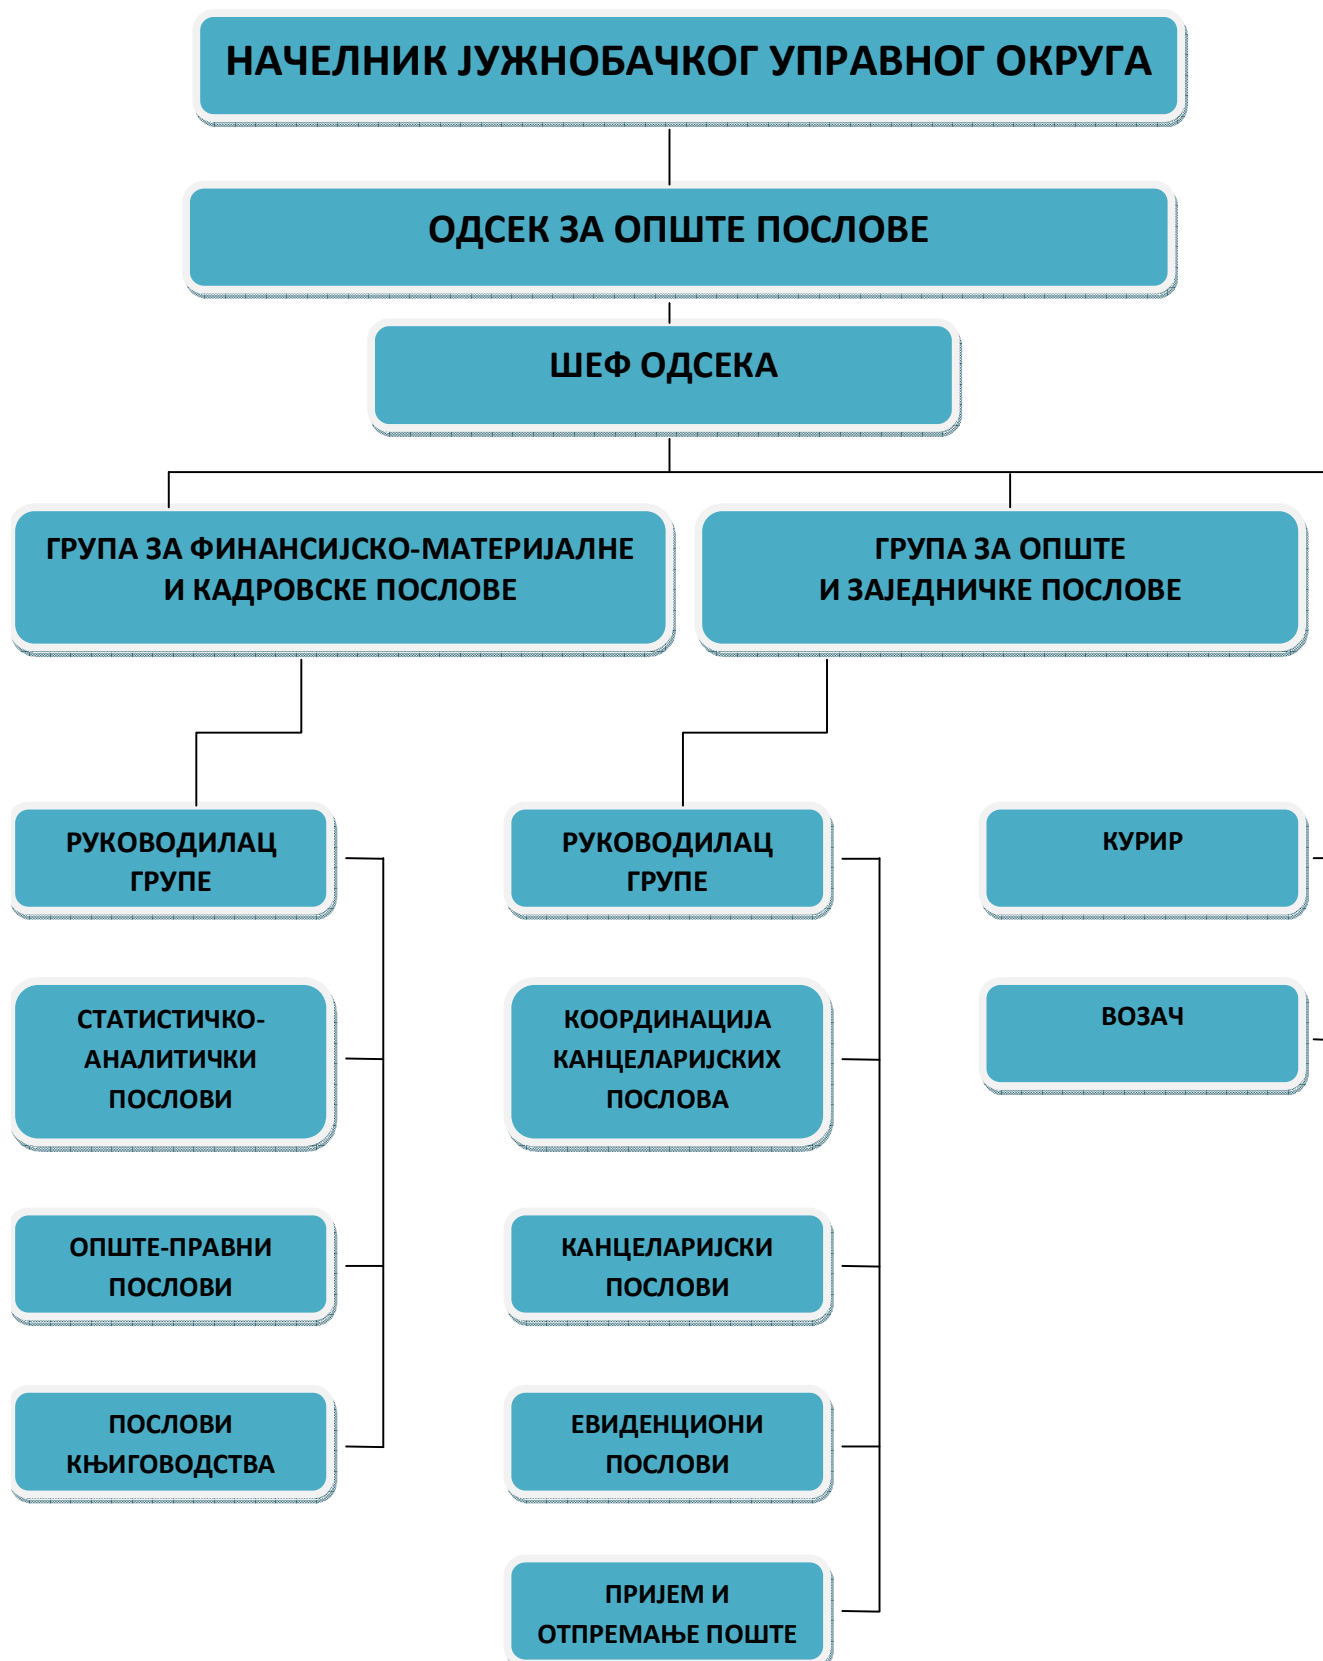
НАЧЕЛНИК ЈУЖНОБАЧКОГ УПРАВНОГ ОКРУГА

ОДСЕК ЗА ОПШТЕ ПОСЛОВЕ

ШЕФ ОДСЕКА

ГРУПА ЗА ФИНАНСИЈСКО-МАТЕРИЈАЛНЕ И КАДРОВСКЕ ПОСЛОВЕ

ГРУПА ЗА ОПШТЕ И ЗАЈЕДНИЧКЕ ПОСЛОВЕ

РУКОВОДИЛАЦ ГРУПЕ

СТАТИСТИЧКО-АНАЛИТИЧКИ ПОСЛОВИ

ОПШТЕ-ПРАВНИ ПОСЛОВИ

ПОСЛОВИ КЊИГОВОДСТВА

РУКОВОДИЛАЦ ГРУПЕ

КООРДИНАЦИЈА КАНЦЕЛАРИЈСКИХ ПОСЛОВА

КАНЦЕЛАРИЈСКИ ПОСЛОВИ

ЕВИДЕНЦИОНИ ПОСЛОВИ

ПРИЈЕМ И ОТПРЕМАЊЕ ПОШТЕ

КУРИР

ВОЗАЧ